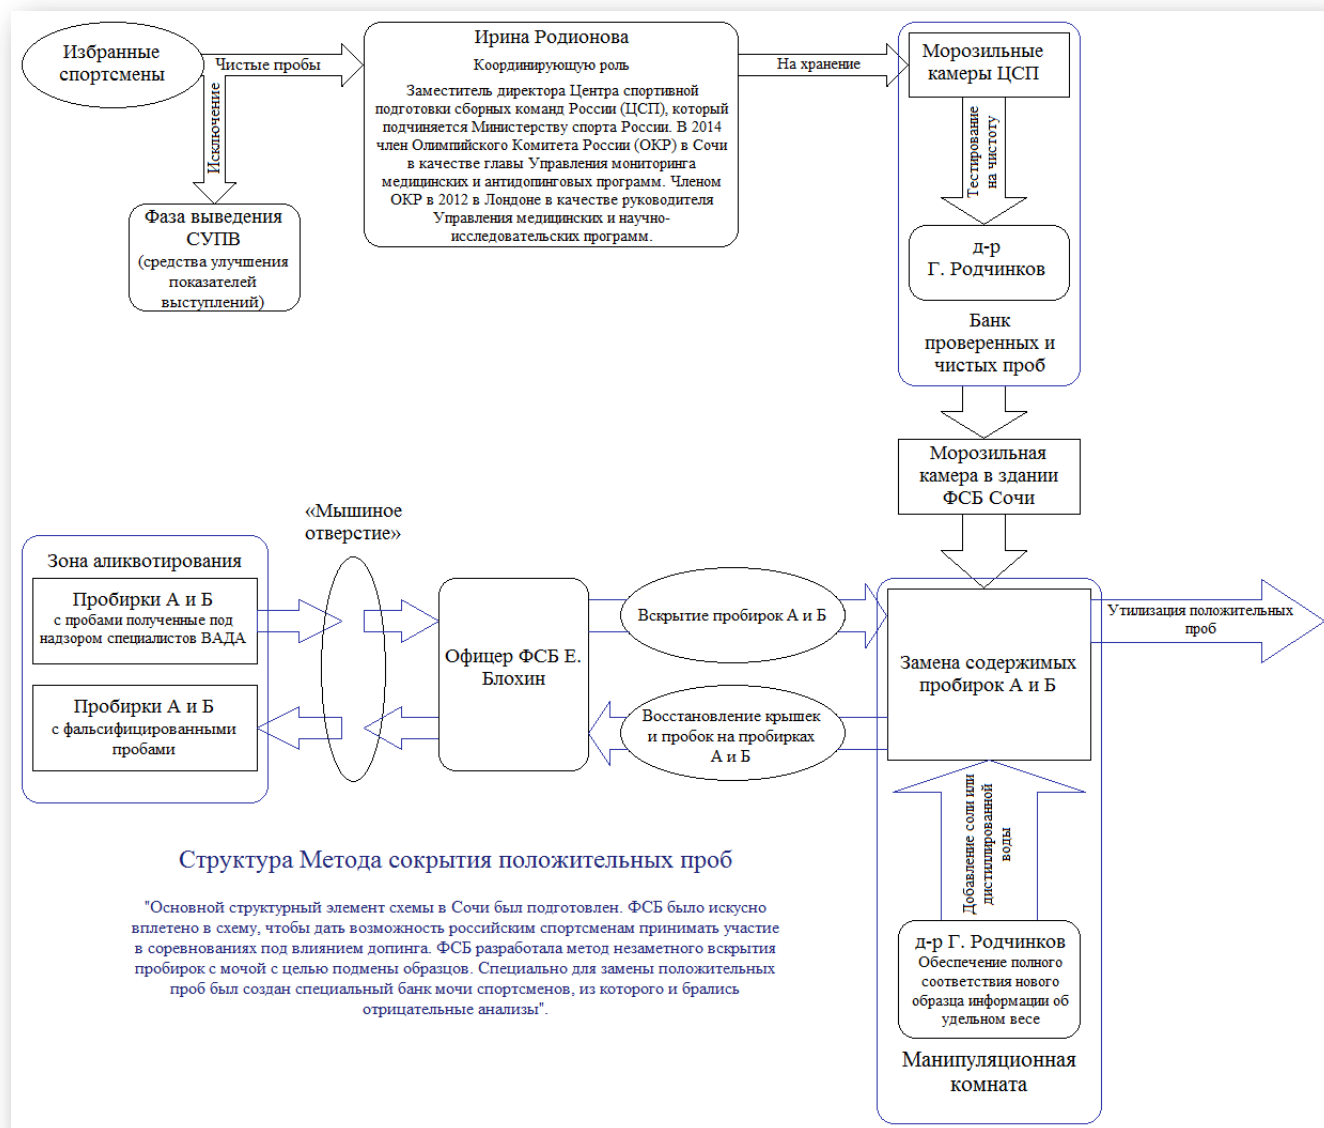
Избранные спортсмены

Чистые пробы

Исключение

Фаза выведения СУПВ (средства улучшения показателей выступлений)

Ирина Родионова

Координирующую роль

Заместитель директора Центра спортивной подготовки сборных команд России (ЦСП), который подчиняется Министерству спорта России. В 2014 член Олимпийского Комитета России (ОКР) в Сочи в качестве главы Управления мониторинга медицинских и антидопинговых программ. Членом ОКР в 2012 в Лондоне в качестве руководителя Управления медицинских и научно-исследовательских программ.

На хранение

Морозильные камеры ЦСП

Тестирование на чистоту

д-р Г. Родчинков

Банк проверенных и чистых проб

Морозильная камера в здании ФСБ Сочи

«Мышиное отверстие»

Зона аликвотирования

Пробирки А и Б с пробами полученные под надзором специалистов ВАДА

Пробирки А и Б с фальсифицированными пробами

Офицер ФСБ Е. Блохин

Вскрытие пробирок А и Б

Восстановление крышек и пробок на пробирках А и Б

Замена содержимых пробирок А и Б

Утилизация положительных проб

Добавление соли или дистиллированной воды

д-р Г. Родчинков
Обеспечение полного соответствия нового образца информации об удельном весе

Манипуляционная комната

Структура Метода сокрытия положительных проб

"Основной структурный элемент схемы в Сочи был подготовлен. ФСБ было искусно вплетено в схему, чтобы дать возможность российским спортсменам принимать участие в соревнованиях под влиянием допинга. ФСБ разработала метод незаметного вскрытия пробирок с мочой с целью подмены образцов. Специально для замены положительных проб был создан специальный банк мочи спортсменов, из которого и брались отрицательные анализы".